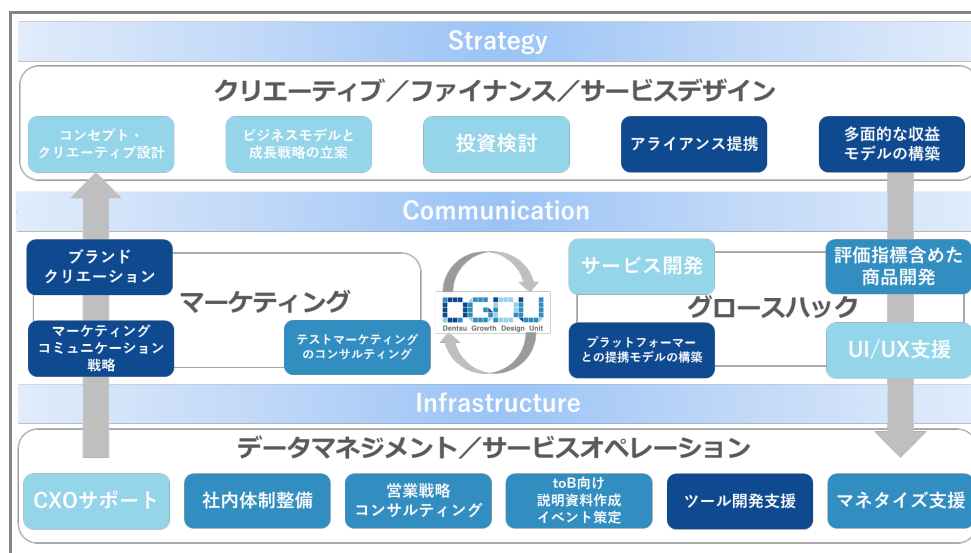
Strategy

クリエーティブ／ファイナンス／サービスデザイン

コンセプト・クリエーティブ設計

ビジネスモデルと成長戦略の立案

投資検討

アライアンス提携

多面的な収益モデルの構築

Communication

ブランドクリエーション

マーケティング

マーケティングコミュニケーション戦略

テストマーケティングのコンサルティング

DGGU
Dentsu Growth Design Unit

サービス開発

評価指標含めた商品開発

グロースハック

プラットフォーマーとの提携モデルの構築

UI/UX支援

Infrastructure

データマネジメント／サービスオペレーション

CXOサポート

社内体制整備

営業戦略コンサルティング

toB向け説明資料作成イベント策定

ツール開発支援

マネタイズ支援